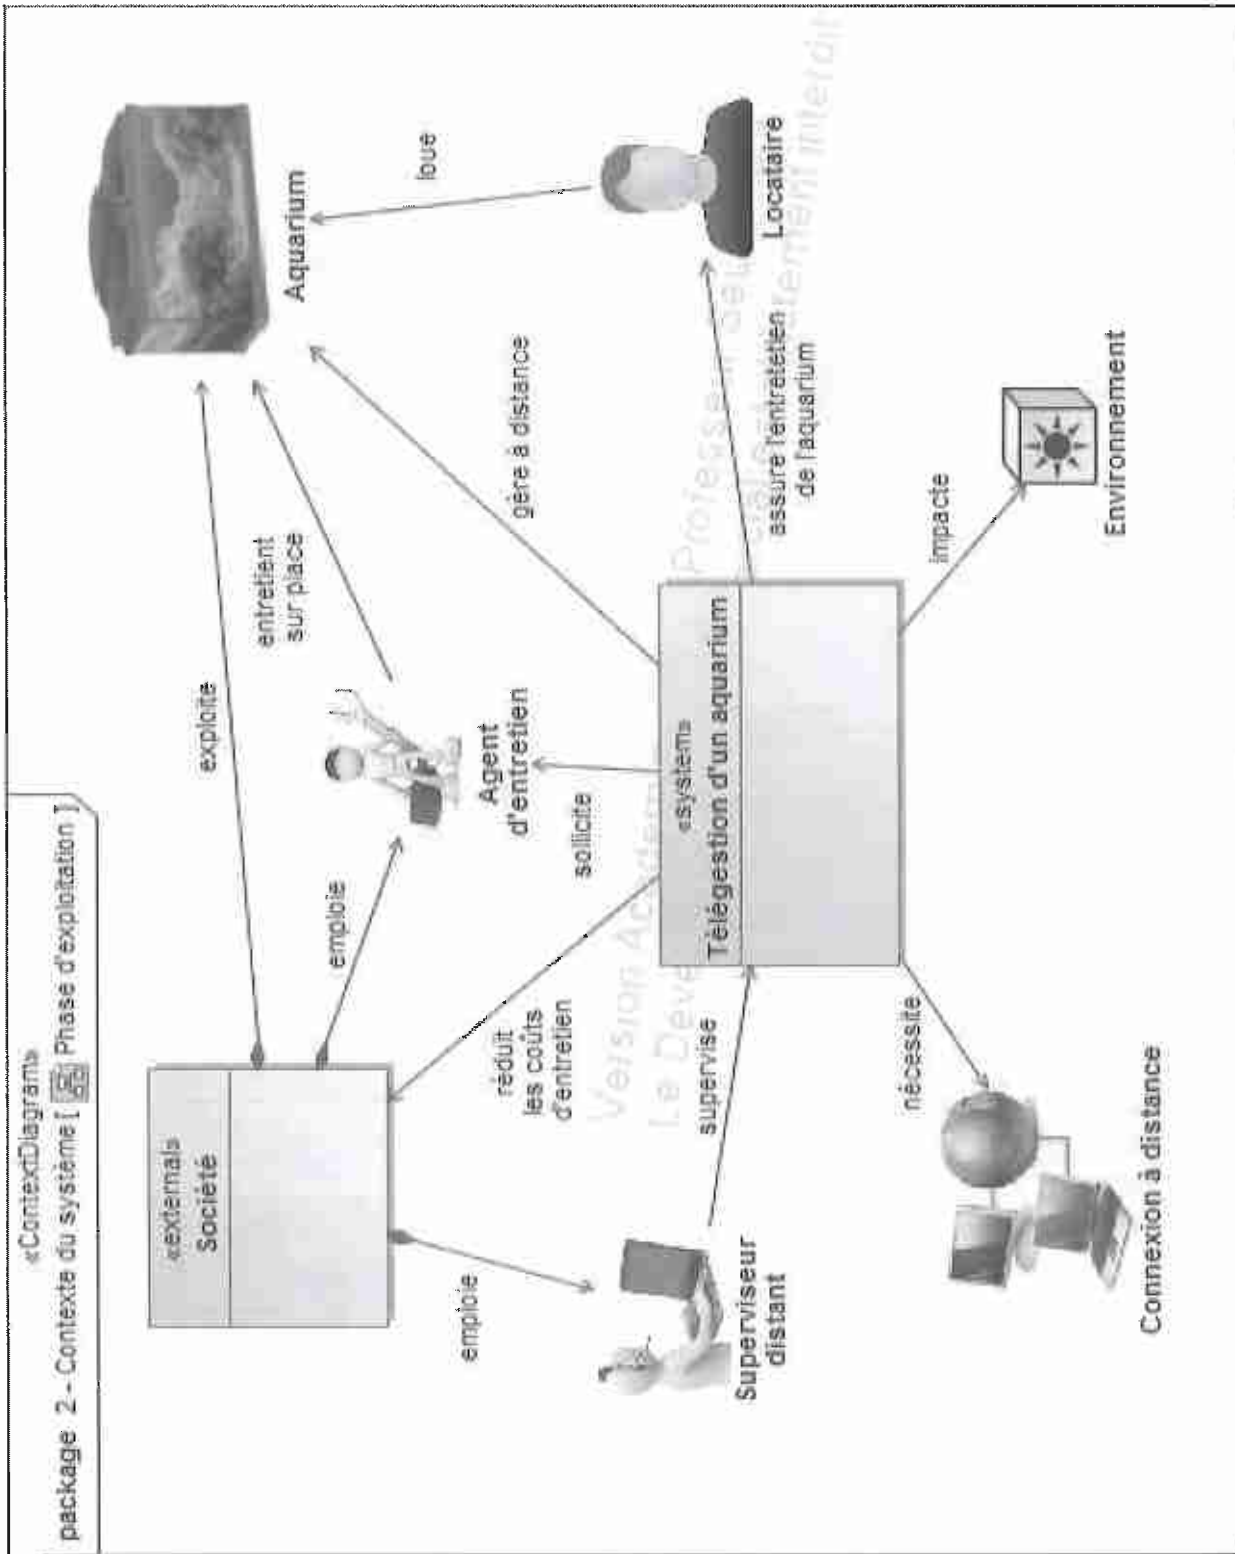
«ContextDiagram»
package 2 - Contexte du système [ Phase d'exploitation ]

«externals»
Société

exploite

emploie

entretient sur place

Aquarium

loue

Locataire

Agent d'entretien

gère à distance

assure l'entretien de l'aquarium

sollicite

réduit les coûts d'entretien

«System»
Télégestion d'un aquarium

emploie

supervise

Superviseur distant

nécessite

Connexion à distance

impacte

Environnement

Version Académique
Le Développement
Professeur
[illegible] interdit